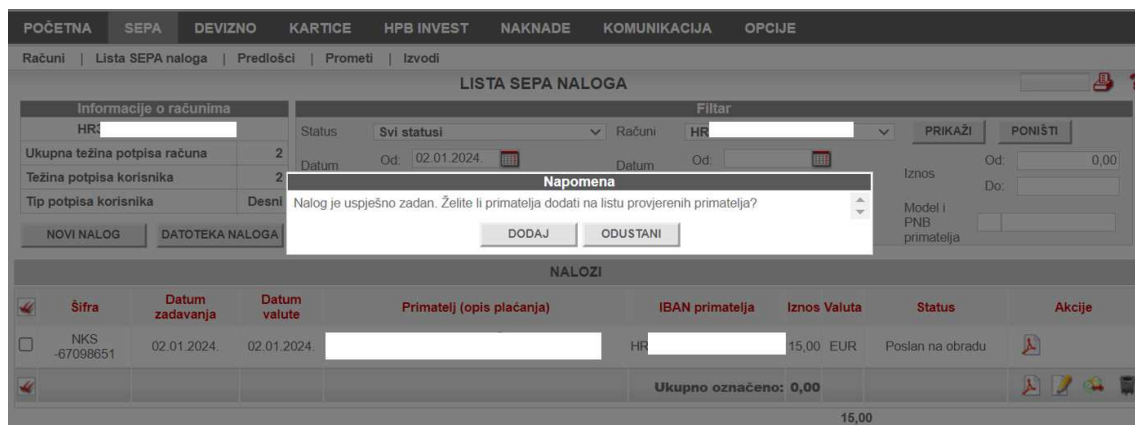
POČETNA SEPA DEVIZNO KARTICE HPB INVEST NAKNADE KOMUNIKACIJA OPCIJE

Računi | Lista SEPA naloga | Predlošci | Prometi | Izvodi

LISTA SEPA NALOGA

Informacije o računima

HR

Ukupna težina potpisa računa 2

Težina potpisa korisnika 2

Tip potpisa korisnika Desni

NOVI NALOG DATOTEKA NALOGA

Filtar

Status Svi statusi Računi HR PRIKAŽI PONIŠTI

Datum Od: 02.01.2024. Datum Od:

Iznos Od: 0,00 Do:

Model i PNB primatelja

Napomena

Nalog je uspješno zadan. Želite li primatelja dodati na listu provjerenih primatelja?

DODAJ ODUSTANI

NALOZI

| | Šifra | Datum zadavanja | Datum valute | Primatelj (opis plaćanja) | IBAN primatelja | Iznos | Valuta | Status | Akcije |
|---|---|---|---|---|---|---|---|---|---|
| | NKS -67098651 | 02.01.2024. | 02.01.2024. | | HR | 15,00 | EUR | Poslan na obradu | |
| | | | | | Ukupno označeno: 0,00 | | | | |
| | | | | | | 15,00 | | | |